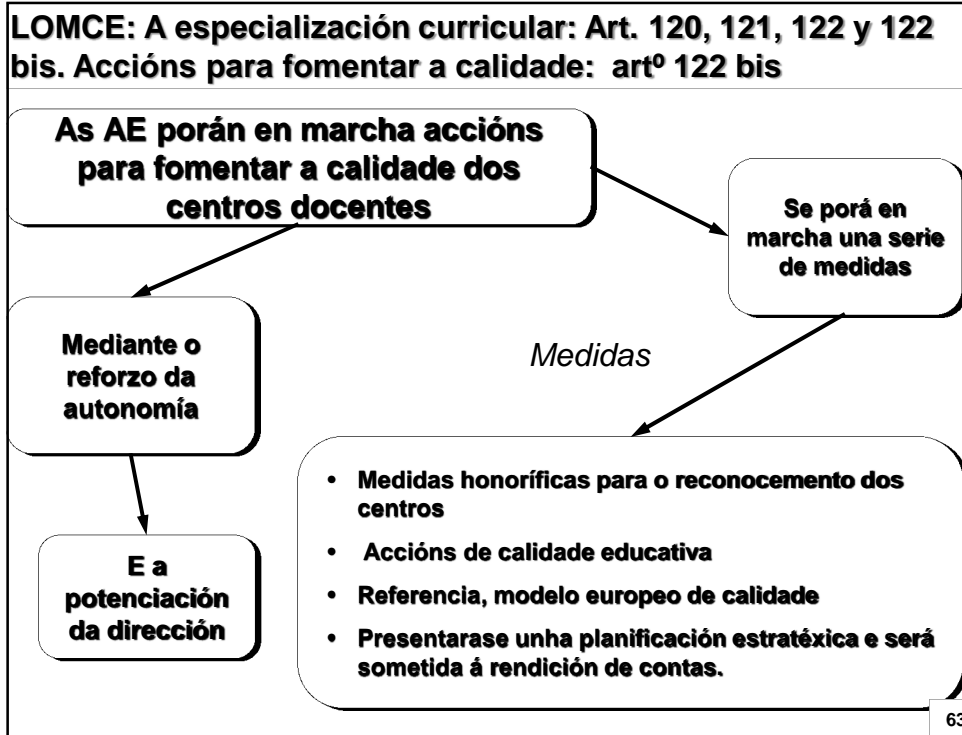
LOMCE: A especialización curricular: Art. 120, 121, 122 y 122 bis. Accións para fomentar a calidade: artº 122 bis

As AE porán en marcha accións para fomentar a calidade dos centros docentes

Se porá en marcha una serie de medidas

Mediante o reforzo da autonomía

Medidas

E a potenciación da dirección

- Medidas honoríficas para o reconocemento dos centros
- Accións de calidade educativa
- Referencia, modelo europeo de calidade
- Presentarase unha planificación estratéxica e será sometida á rendición de contas.

63